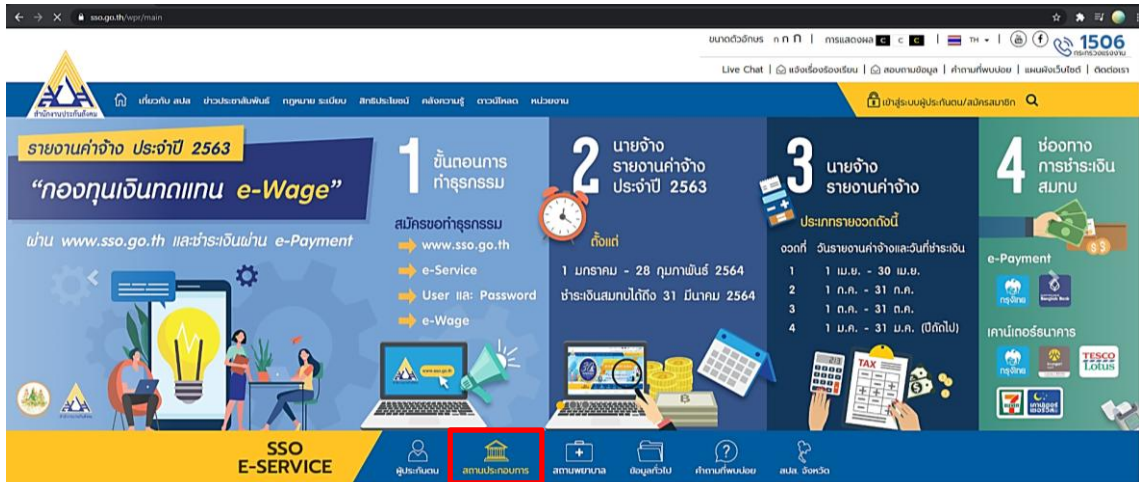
sso.go.th/wpr/main

ขนาดตัวอักษร ก ก ก | การแสดงผล C C C | TH | 1506 กระทรวงแรงงาน

Live Chat | แจ้งเรื่องร้องเรียน | สอบถามข้อมูล | คำถามที่พบบ่อย | แผนผังเว็บไซต์ | ติดต่อเรา

สำนักงานประกันสังคม

เกี่ยวกับ สปส. ข่าวประชาสัมพันธ์ กฎหมาย ระเบียบ สิทธิประโยชน์ คลังความรู้ ดาวน์โหลด หน่วยงาน

เข้าสู่ระบบผู้ประกันตน/สมัครสมาชิก

รายงานค่าจ้าง ประจำปี 2563

"กองทุนเงินทดแทน e-Wage"

ผ่าน www.sso.go.th และชำระเงินผ่าน e-Payment

1 ขั้นตอนการทำธุรกรรม

สมัครขอทำธุรกรรม

www.sso.go.th

e-Service

User และ Password

e-Wage

2 นายจ้างรายงานค่าจ้างประจำปี 2563

ตั้งแต่

1 มกราคม - 28 กุมภาพันธ์ 2564

ชำระเงินสมทบได้ถึง 31 มีนาคม 2564

3 นายจ้างรายงานค่าจ้าง

ประเภทรายงวดดังนี้

งวดที่ วันรายงานค่าจ้างและวันที่ชำระเงิน

1 1 เม.ย. - 30 เม.ย.

2 1 ก.ค. - 31 ก.ค.

3 1 ต.ค. - 31 ต.ค.

4 1 ม.ค. - 31 ม.ค. (ปีถัดไป)

TAX

4 ช่องทางการชำระเงินสมทบ

e-Payment

กรุงไทย

Bangkok Bank

เคาน์เตอร์ธนาคาร

กรุงไทย

TESCO Lotus

SSO E-SERVICE

ผู้ประกันตน

สถานประกอบการ

สถานพยาบาล

ข้อมูลทั่วไป

คำถามที่พบบ่อย

สปส. จังหวัด